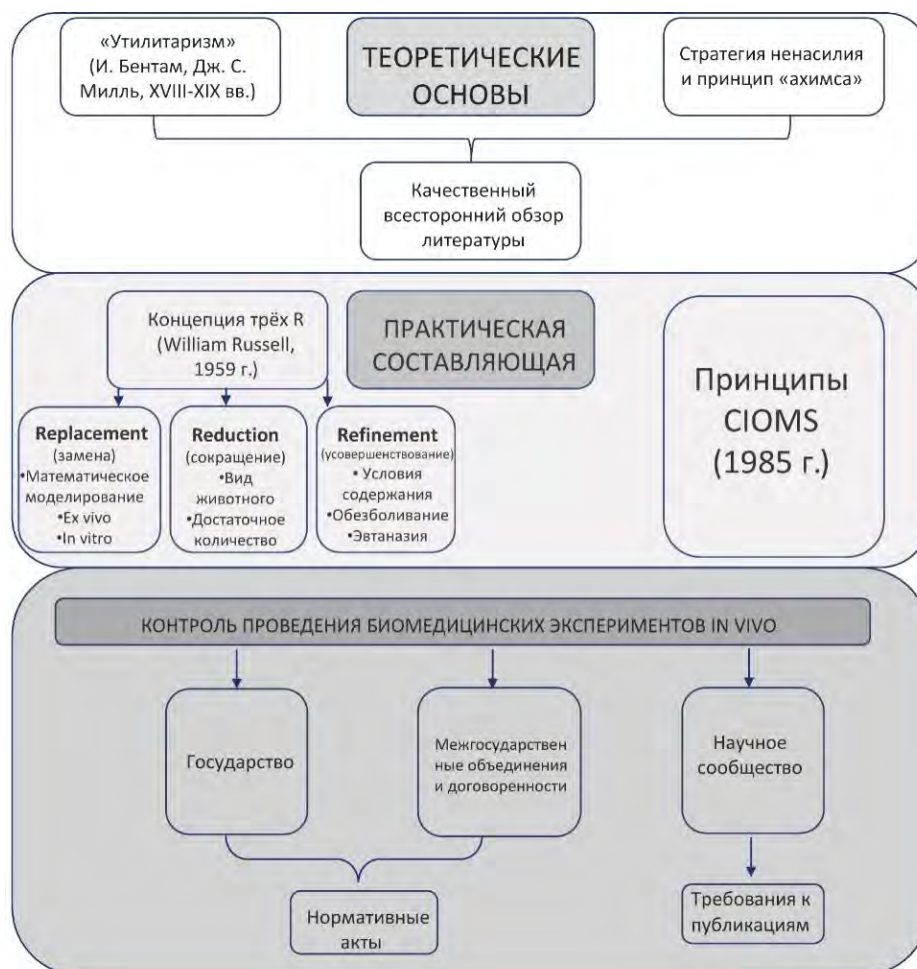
«Утилитаризм» (И. Бентам, Дж. С. Милль, XVIII-XIX вв.)

ТЕОРЕТИЧЕСКИЕ ОСНОВЫ

Стратегия ненасилия и принцип «ахимса»

Качественный всесторонний обзор литературы

Концепция трёх R (William Russell, 1959 г.)

ПРАКТИЧЕСКАЯ СОСТАВЛЯЮЩАЯ

Принципы CIOMS (1985 г.)

Replacement (замена) •Математическое моделирование •Ex vivo •In vitro

Reduction (сокращение) •Вид животного •Достаточное количество

Refinement (усовершенствование) • Условия содержания •Обезболивание •Эвтаназия

КОНТРОЛЬ ПРОВЕДЕНИЯ БИОМЕДИЦИНСКИХ ЭКСПЕРИМЕНТОВ IN VIVO

Государство

Межгосударствен ные объединения и договоренности

Научное сообщество

Нормативные акты

Требования к публикациям